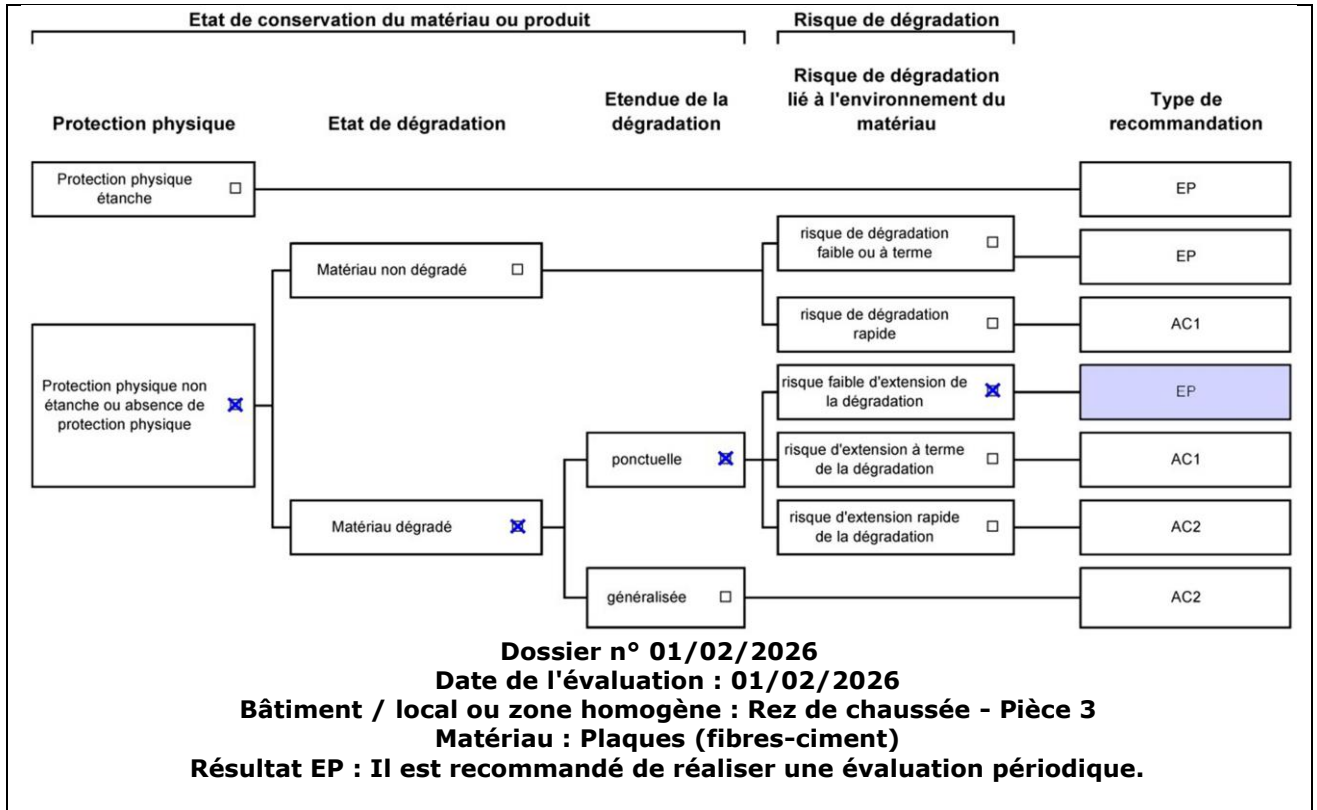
Etat de conservation du matériau ou produit

Risque de dégradation

Protection physique

Etat de dégradation

Etendue de la dégradation

Risque de dégradation lié à l'environnement du matériau

Type de recommandation

Protection physique étanche ☐

EP

Matériau non dégradé ☐

risque de dégradation faible ou à terme ☐

EP

risque de dégradation rapide ☐

AC1

Protection physique non étanche ou absence de protection physique ☒

risque faible d'extension de la dégradation ☒

EP

ponctuelle ☒

risque d'extension à terme de la dégradation ☐

AC1

Matériau dégradé ☒

risque d'extension rapide de la dégradation ☐

AC2

généralisée ☐

AC2

Dossier n° 01/02/2026
Date de l'évaluation : 01/02/2026
Bâtiment / local ou zone homogène : Rez de chaussée - Pièce 3
Matériau : Plaques (fibres-ciment)
Résultat EP : Il est recommandé de réaliser une évaluation périodique.